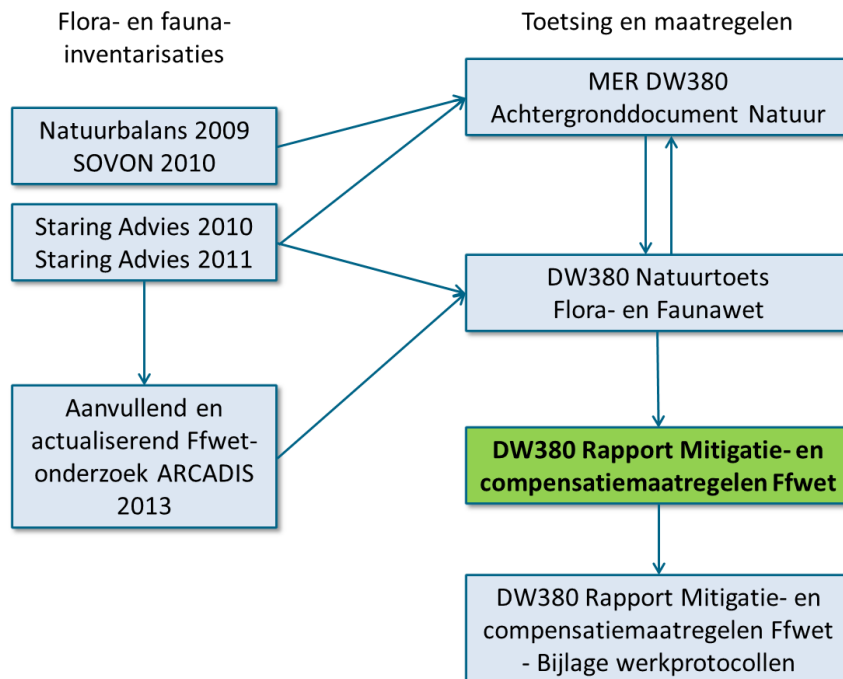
Flora- en fauna-inventarisaties

Toetsing en maatregelen

Natuurbalans 2009
SOVON 2010

Staring Advies 2010
Staring Advies 2011

Aanvullend en actualiserend Ffwet-onderzoek ARCADIS 2013

MER DW380
Achtergronddocument Natuur

DW380 Natuurtoets
Flora- en Faunawet

DW380 Rapport Mitigatie- en compensatiemaatregelen Ffwet

DW380 Rapport Mitigatie- en compensatiemaatregelen Ffwet - Bijlage werkprotocollen